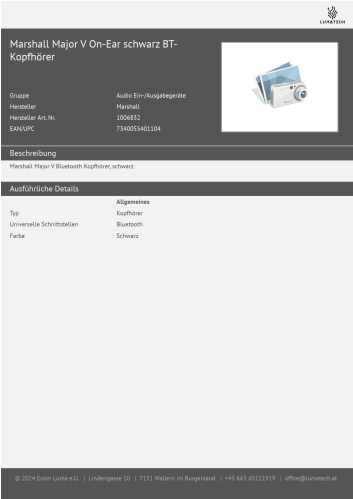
LUMATECH

Marshall Major V On-Ear schwarz BT-Kopfhörer

| | |
|---|---|
| Gruppe | Audio Ein-/Ausgabegeräte |
| Hersteller | Marshall |
| Hersteller Art. Nr. | 1006832 |
| EAN/UPC | 7340055401104 |

Beschreibung

Marshall Major V Bluetooth Kopfhörer, schwarz

Ausführliche Details

| | Allgemeines |
|---|---|
| Typ | Kopfhörer |
| Universelle Schnittstellen | Bluetooth |
| Farbe | Schwarz |

© 2024 Ecom Luma e.U. | Lindengasse 10 | 7151 Wallern im Burgenland | +43 660 65121919 | office@lumatech.at